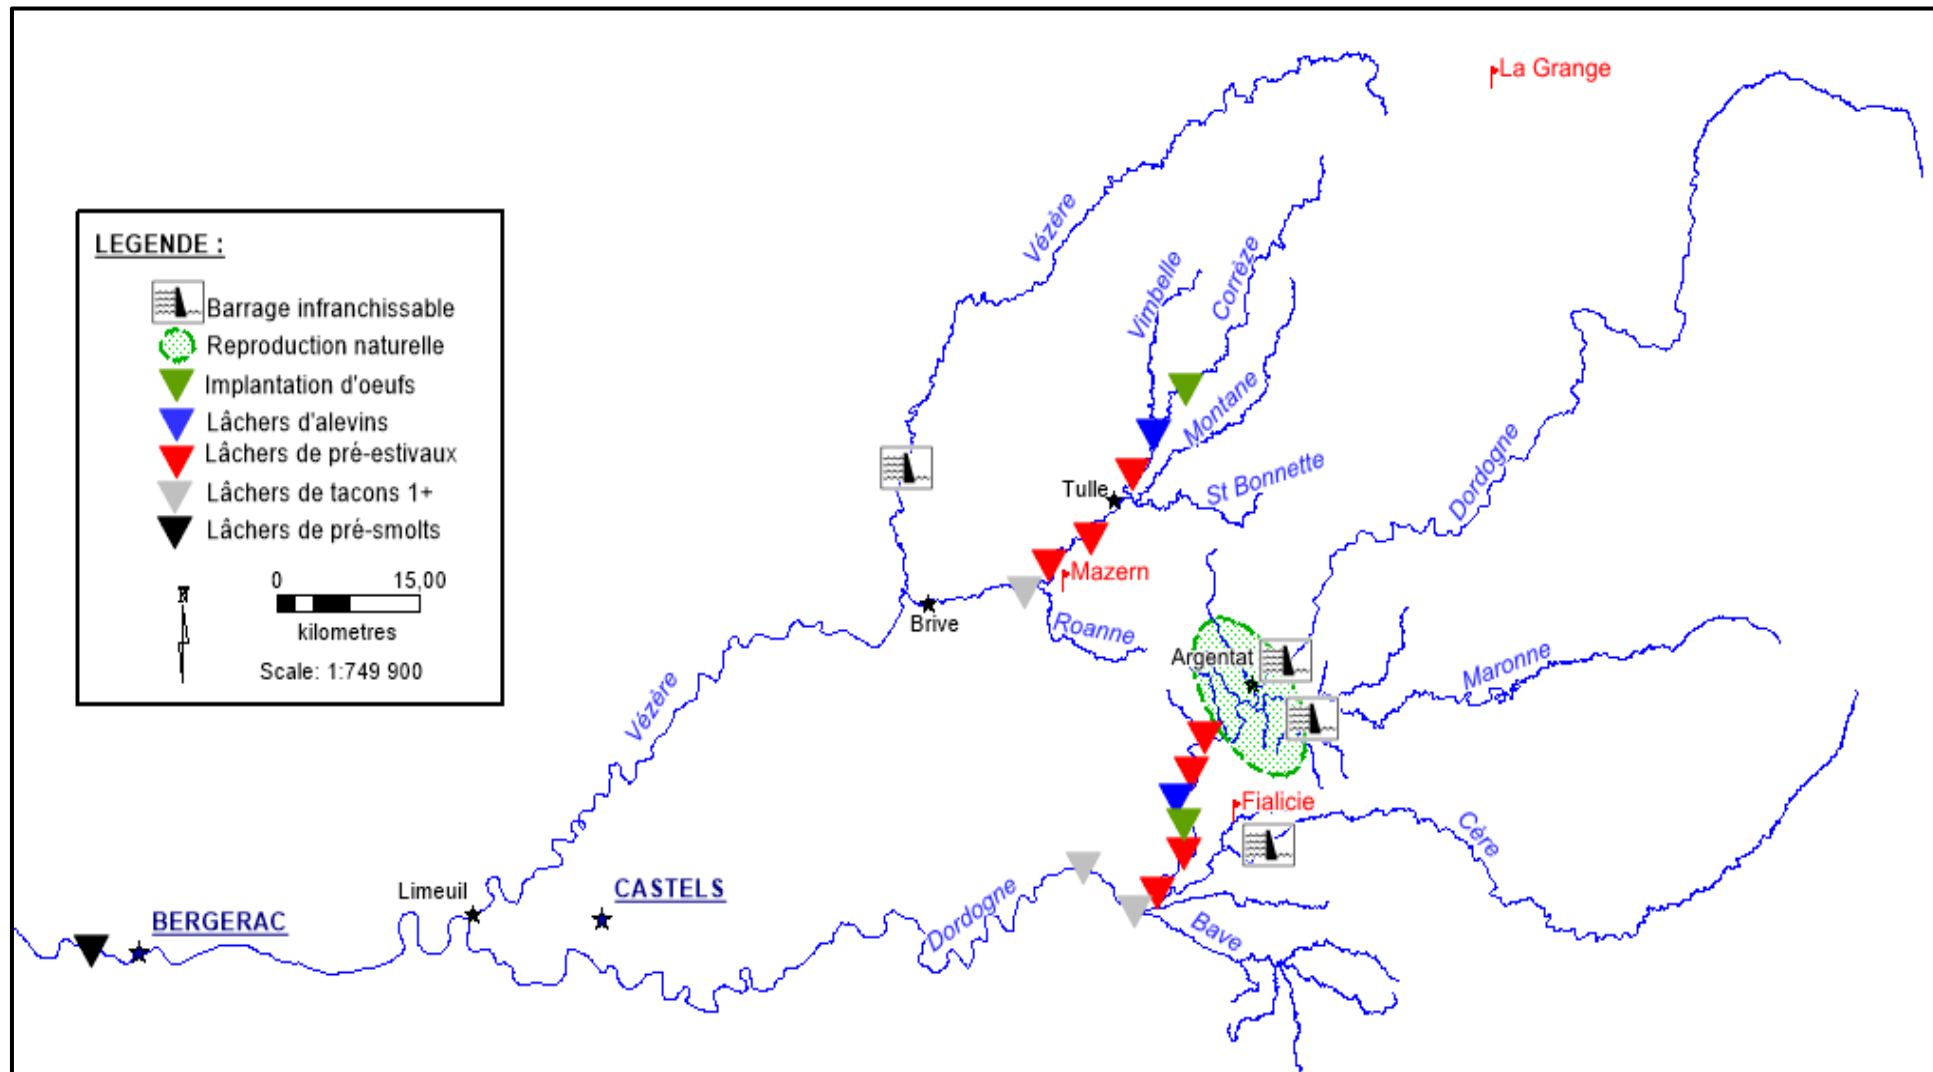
La Grange

LEGENDE :
Barrage infranchissable
Reproduction naturelle
Implantation d'oeufs
Lâchers d'alevins
Lâchers de pré-estivaux
Lâchers de tacons 1+
Lâchers de pré-smolts

N

0 15,00
kilometres
Scale: 1:749 900

Vézère
Vimbelle
Corrèze
Montane
Tulle
St Bonnette
Dordogne
Mazern
Brive
Roanne
Argentat
Maronne
Vézère
Fialicie
Cère
Limeuil
CASTELS
BERGERAC
Dordogne
Bave